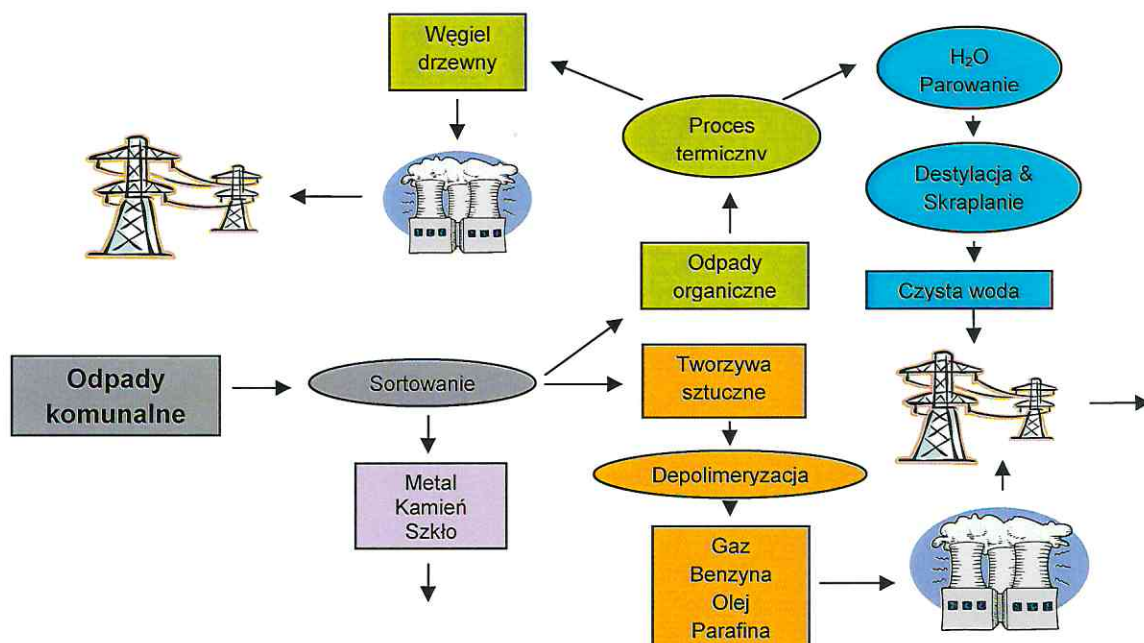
Węgiel drzewny

Proces termiczny

$H_2O$ Parowanie

Destylacja & Skraplanie

Czysta woda

Odpady organiczne

Odpady komunalne

Sortowanie

Tworzywa sztuczne

Metal Kamień Szkło

Depolimeryzacja

Gaz Benzyna Olej Parafina